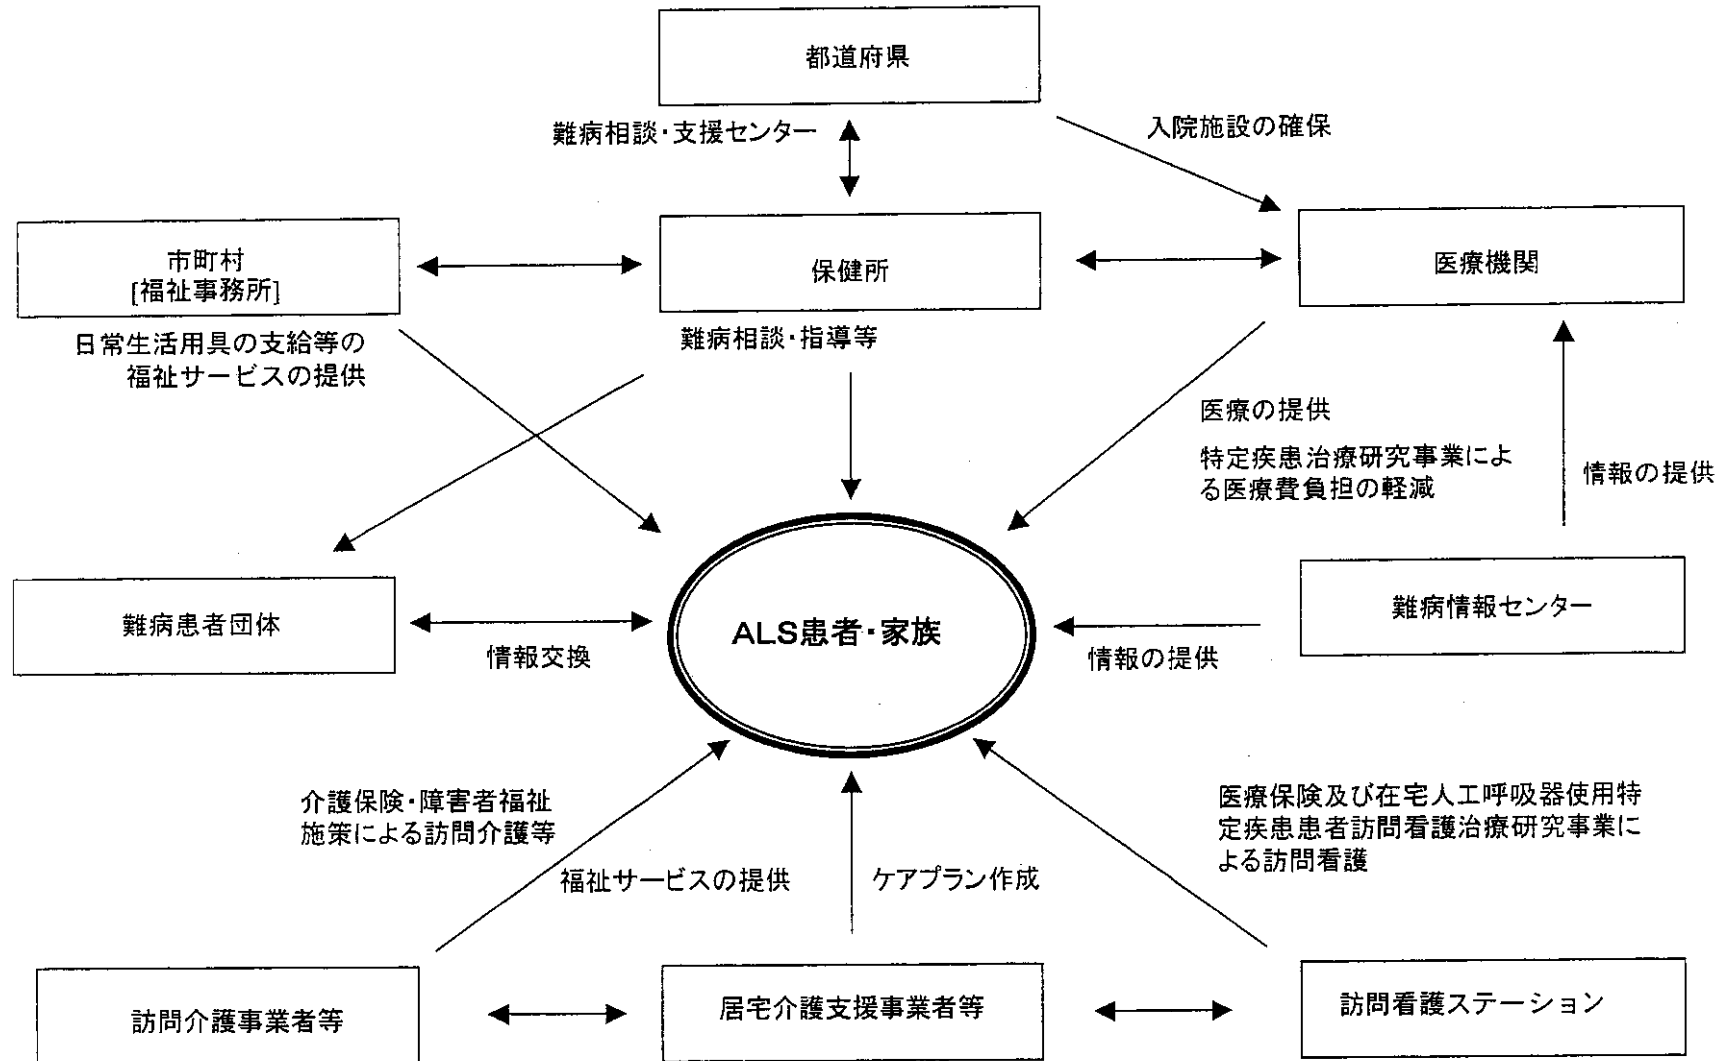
都道府県

難病相談・支援センター

入院施設の確保

市町村
[福祉事務所]

保健所

医療機関

日常生活用具の支給等の福祉サービスの提供

難病相談・指導等

医療の提供

特定疾患治療研究事業による医療費負担の軽減

情報の提供

難病患者団体

ALS患者・家族

難病情報センター

情報交換

情報の提供

介護保険・障害者福祉施策による訪問介護等

医療保険及び在宅人工呼吸器使用特定疾患患者訪問看護治療研究事業による訪問看護

福祉サービスの提供

ケアプラン作成

訪問介護事業者等

居宅介護支援事業者等

訪問看護ステーション